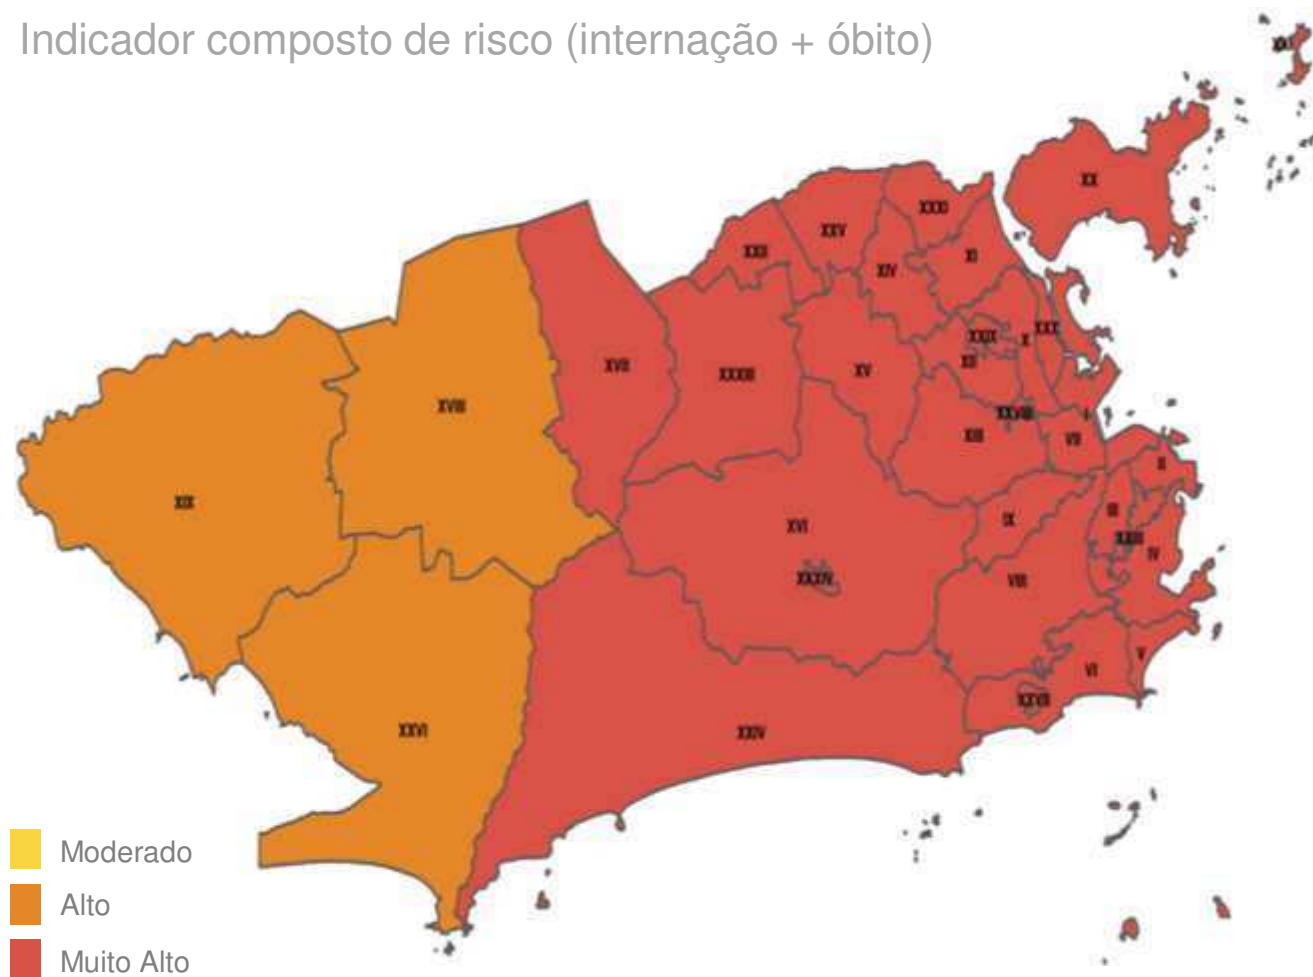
Indicador composto de risco (internação + óbito)

XXI

XX

XXII

XXV

XXII

XI

XIV

XXX

XXIX

X

XII

XVII

XXXIII

XV

XVIII

XXVIII

I

XIII

VII

II

XIX

XVI

IX

III

XXIII

IV

XXXIV

VIII

XXVI

VI

V

XXVII

XXIV

Moderado

Alto

Muito Alto